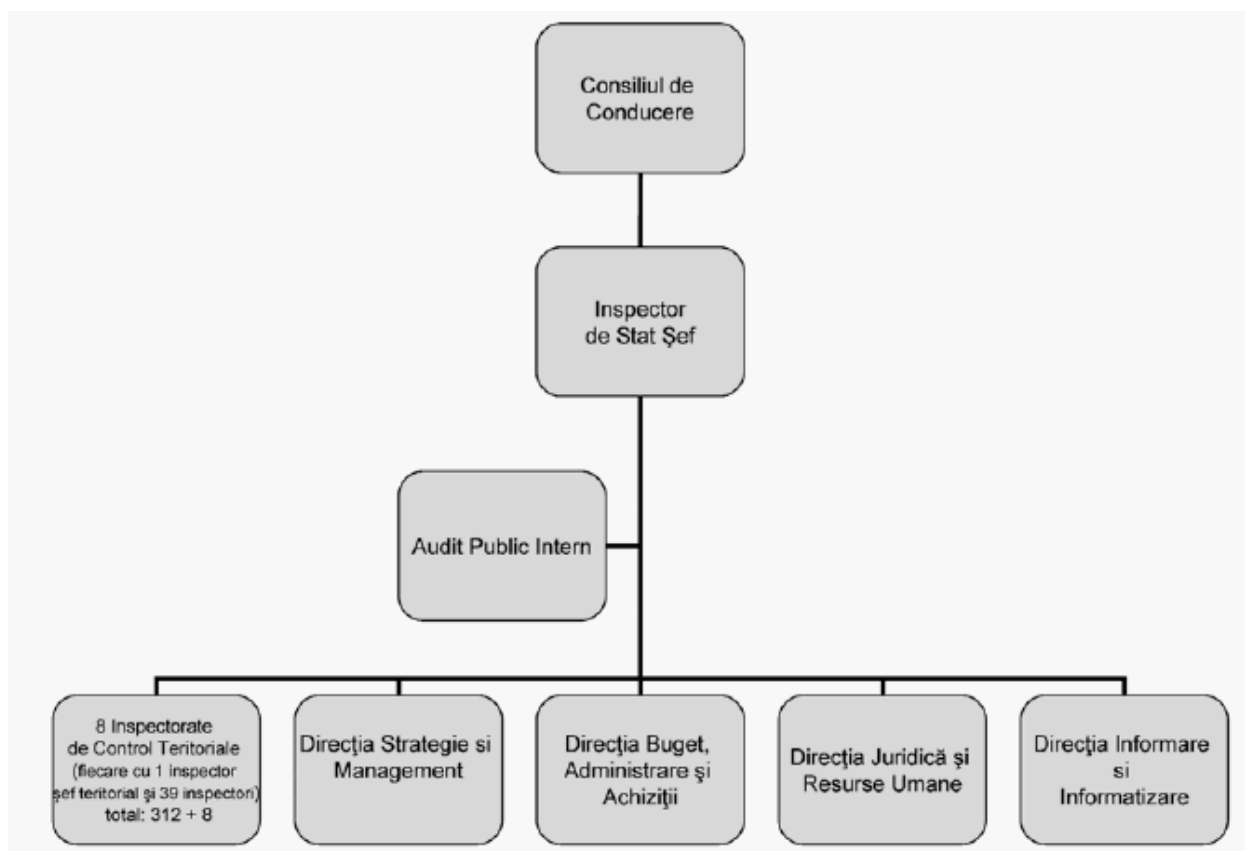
Consiliul de Conducere

Inspector de Stat Şef

Audit Public Intern

8 Inspectorate de Control Teritoriale (fiecare cu 1 inspector şef teritorial şi 39 inspectori) total: 312 + 8

Direcţia Strategie si Management

Direcţia Buget, Administrare şi Achiziţii

Direcţia Juridică şi Resurse Umane

Direcţia Informare si Informatizare